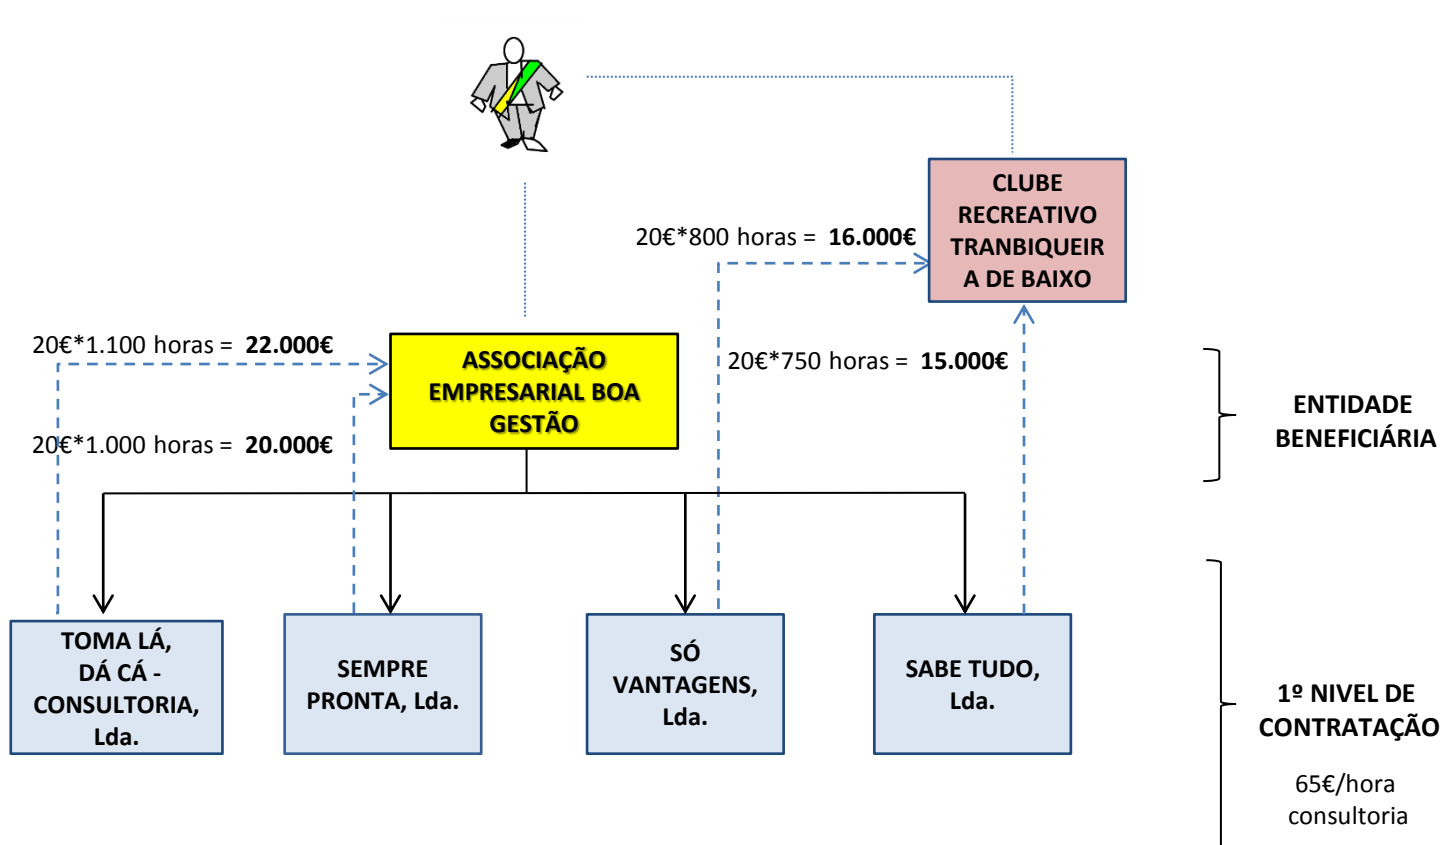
CLUBE RECREATIVO TRANBIQUEIR A DE BAIXO

20€*800 horas = **16.000€**

20€*1.100 horas = **22.000€**

ASSOCIAÇÃO EMPRESARIAL BOA GESTÃO

20€*750 horas = **15.000€**

20€*1.000 horas = **20.000€**

ENTIDADE BENEFICIÁRIA

TOMA LÁ, DÁ CÁ - CONSULTORIA, Lda.

SEMPRE PRONTA, Lda.

SÓ VANTAGENS, Lda.

SABE TUDO, Lda.

1º NIVEL DE CONTRATAÇÃO

65€/hora consultoria